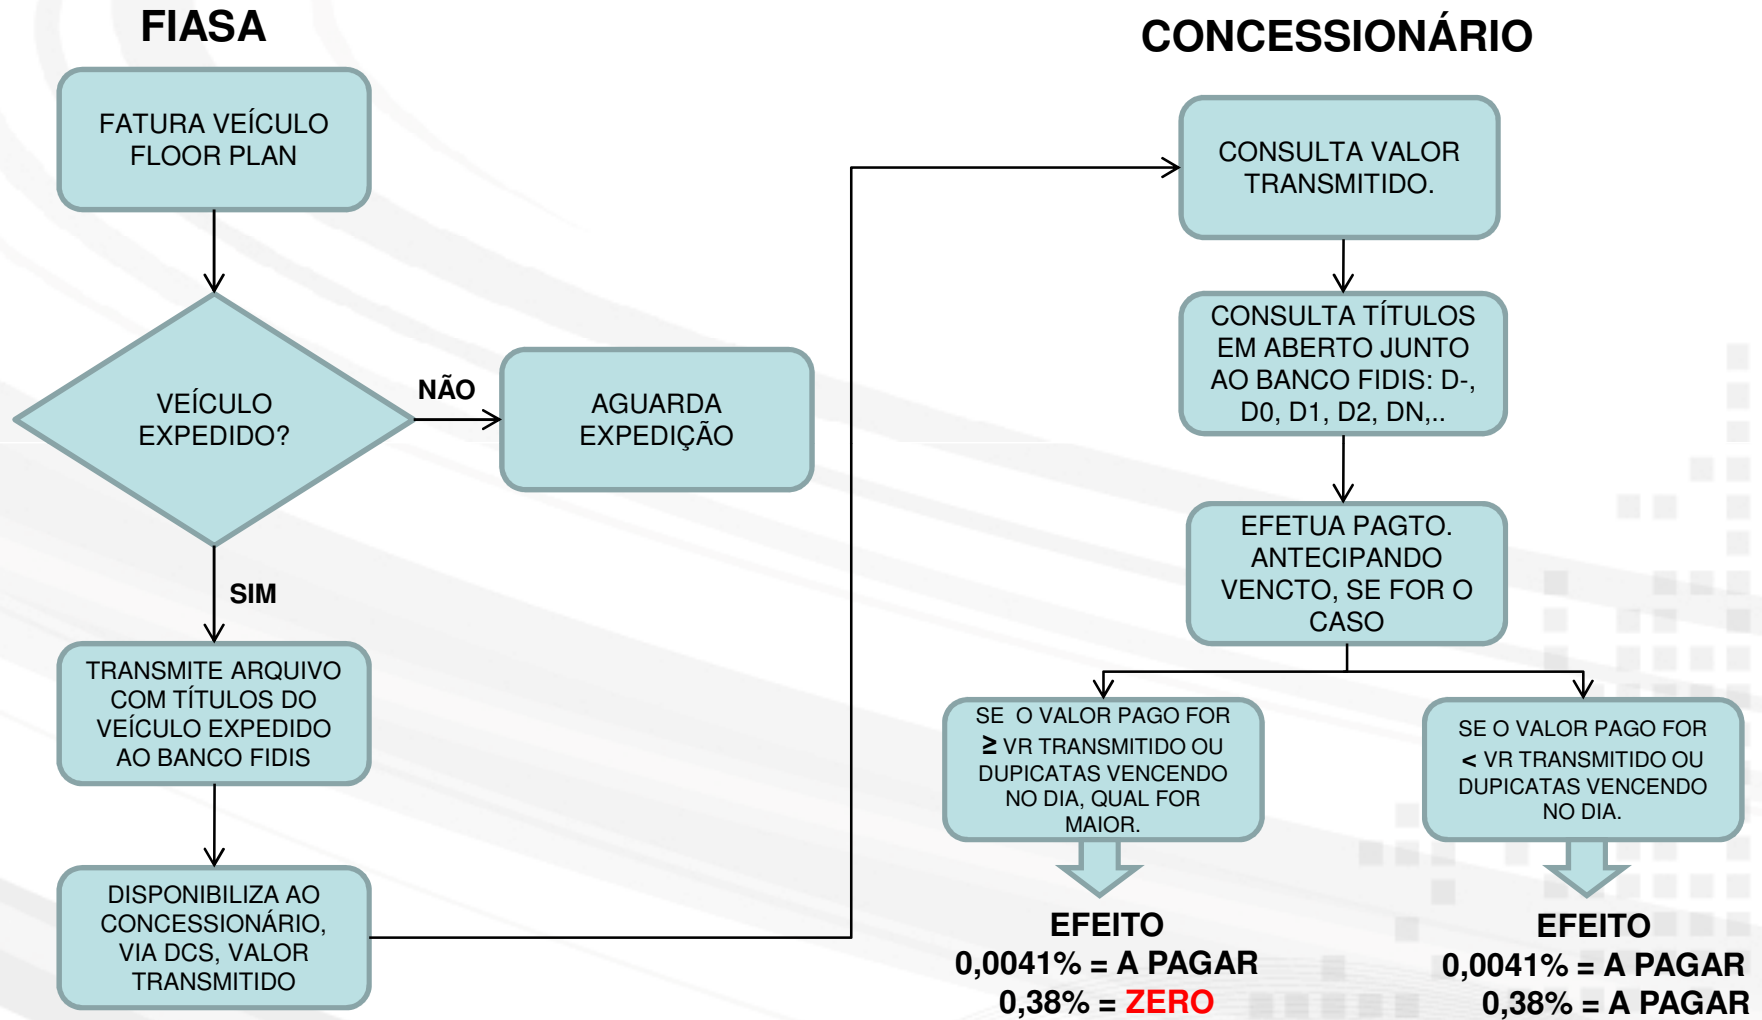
FIASA

CONCESSIONÁRIO

FATURA VEÍCULO FLOOR PLAN

VEÍCULO EXPEDIDO?

NÃO

AGUARDA EXPEDIÇÃO

SIM

TRANSMITE ARQUIVO COM TÍTULOS DO VEÍCULO EXPEDIDO AO BANCO FIDIS

DISPONIBILIZA AO CONCESSIONÁRIO, VIA DCS, VALOR TRANSMITIDO

CONSULTA VALOR TRANSMITIDO.

CONSULTA TÍTULOS EM ABERTO JUNTO AO BANCO FIDIS: D-, D0, D1, D2, DN,..

EFETUA PAGTO. ANTECIPANDO VENCTO, SE FOR O CASO

SE O VALOR PAGO FOR $\geq$ VR TRANSMITIDO OU DUPICATAS VENCENDO NO DIA, QUAL FOR MAIOR.

SE O VALOR PAGO FOR $<$ VR TRANSMITIDO OU DUPICATAS VENCENDO NO DIA.

EFEITO
0,0041% = A PAGAR
0,38% = ZERO

EFEITO
0,0041% = A PAGAR
0,38% = A PAGAR